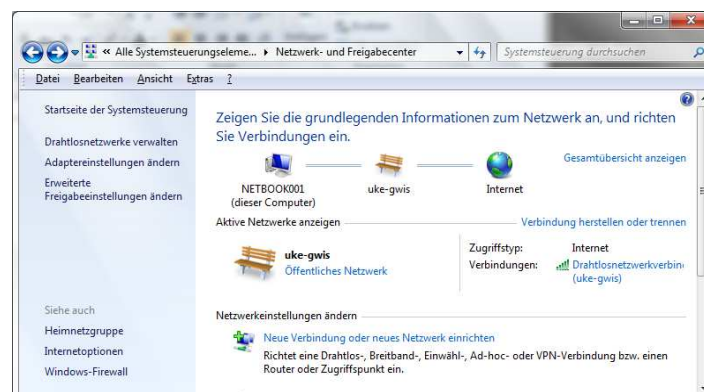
« Alle Systemsteuerungseleme... ▸ Netzwerk- und Freigabecenter

Systemsteuerung durchsuchen

Datei Bearbeiten Ansicht Extras ?

Startseite der Systemsteuerung

Drahtlosnetzwerke verwalten

Adaptereinstellungen ändern

Erweiterte Freigabeeinstellungen ändern

Zeigen Sie die grundlegenden Informationen zum Netzwerk an, und richten Sie Verbindungen ein.

Gesamtübersicht anzeigen

NETBOOK001 (dieser Computer)

uke-gwis

Internet

Aktive Netzwerke anzeigen

Verbindung herstellen oder trennen

uke-gwis

Öffentliches Netzwerk

Zugriffstyp: Internet

Verbindungen: Drahtlosnetzwerkverbin (uke-gwis)

Netzwerkeinstellungen ändern

Neue Verbindung oder neues Netzwerk einrichten

Richtet eine Drahtlos-, Breitband-, Einwähl-, Ad-hoc- oder VPN-Verbindung bzw. einen Router oder Zugriffspunkt ein.

Siehe auch

Heimnetzgruppe

Internetoptionen

Windows-Firewall